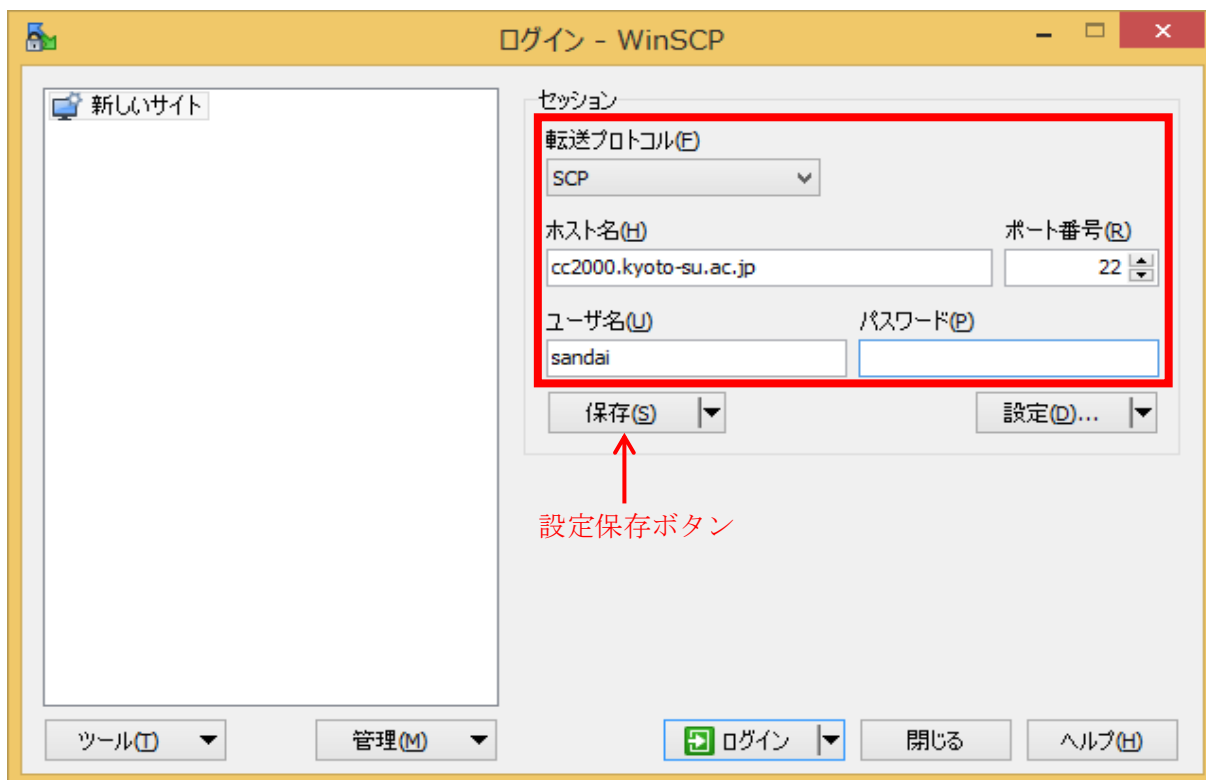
ログイン - WinSCP

新しいサイト

セッション

転送プロトコル(F)

SCP

ホスト名(H)

cc2000.kyoto-su.ac.jp

ポート番号(R)

22

ユーザ名(U)

sandai

パスワード(P)

保存(S)

設定(D)...

設定保存ボタン

ツール(T)

管理(M)

ログイン

閉じる

ヘルプ(H)